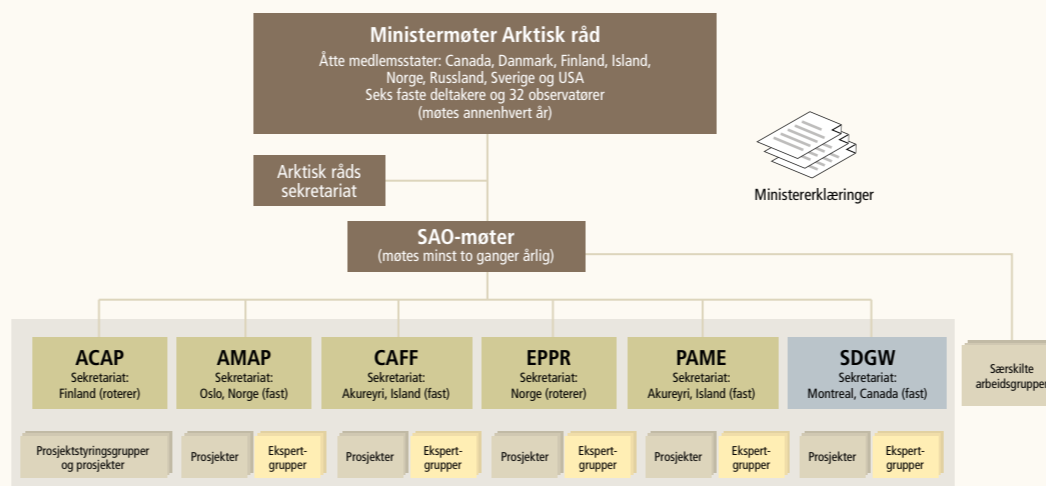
Ministermøter Arktisk råd
Åtte medlemsstater: Canada, Danmark, Finland, Island, Norge, Russland, Sverige og USA
Seks faste deltakere og 32 observatører
(møtes annenhvert år)

Arktisk råds sekretariat

Ministererklæringer

SAO-møter
(møtes minst to ganger årlig)

ACAP
Sekretariat:
Finland (roterer)

AMAP
Sekretariat:
Oslo, Norge (fast)

CAFF
Sekretariat:
Akureyri, Island (fast)

EPPR
Sekretariat:
Norge (roterer)

PAME
Sekretariat:
Akureyri, Island (fast)

SDGW
Sekretariat:
Montreal, Canada (fast)

Særskilte arbeidsgrupper

Prosjektstyringsgrupper og prosjekter

Prosjekter

Ekspertgrupper

Prosjekter

Ekspertgrupper

Prosjekter

Ekspertgrupper

Prosjekter

Ekspertgrupper

Prosjekter

Ekspertgrupper